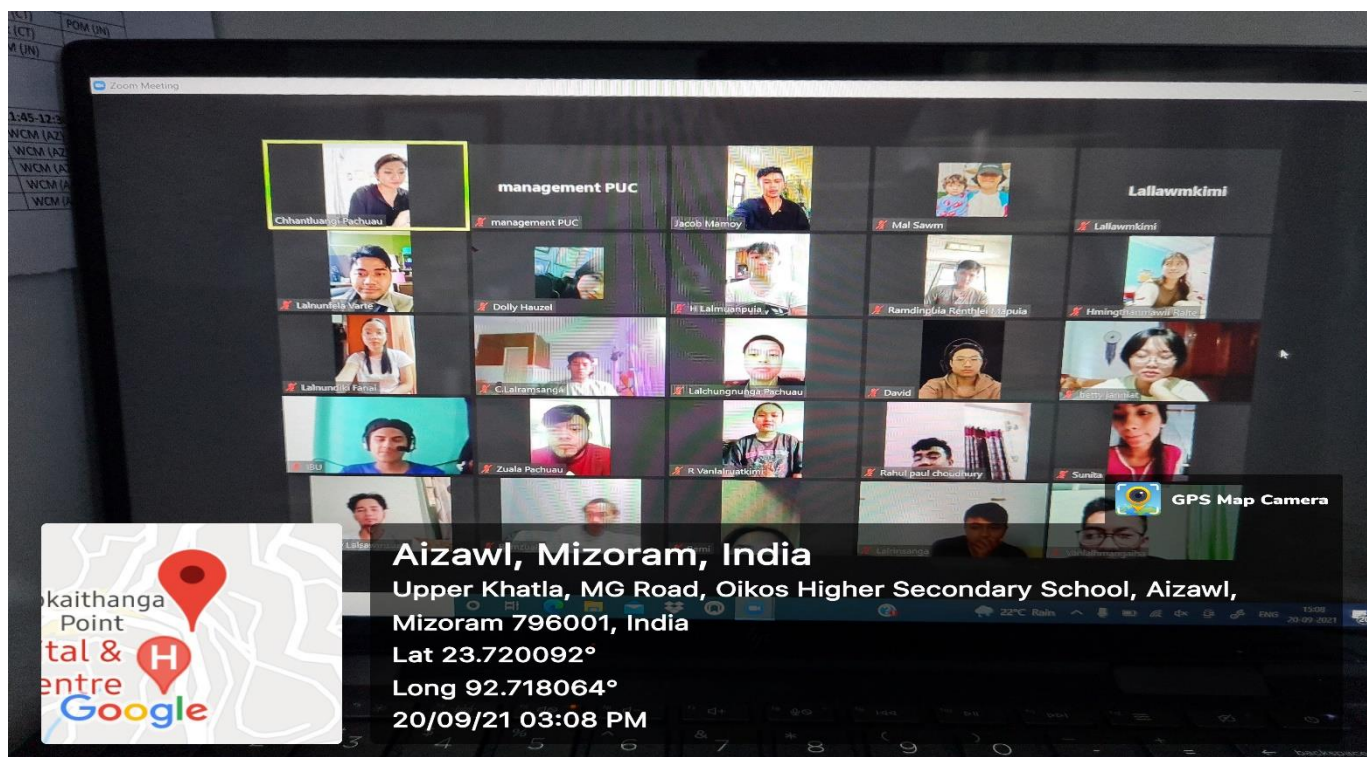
(CT) POM (UN)
(CT)
(UN)
1:45-12:
WCM (AZ
WCM (AZ
WCM (A
WCM (A
WCM (A

Zoom Meeting

Chhantluangi Pachuau
management PUC
management PUC
Jacob Mamoy
Mal Sawm
Lallawmkimi
Lallawmkimi
Lalnunfela Varte
Dolly Hauzel
H Lalmuanpuia
Ramdingliana Renthlei Mapuia
Hmingthanmawii Ralte
Lalnundiki Fanai
C.Lalramsanga
Lalchungnunga Pachuau
David
betty lalnuns
IBU
Zuala Pachuau
R Vanlalruatkimi
Rahul paul choudhury
Sunita
Lalsa
Lalrinsanga

GPS Map Camera

Aizawl, Mizoram, India
Upper Khatla, MG Road, Oikos Higher Secondary School, Aizawl, Mizoram 796001, India
Lat 23.720092°
Long 92.718064°
20/09/21 03:08 PM

22°C Rain ENG 15:08 20-09-2021

kaithanga Point
tal &
entre
Google